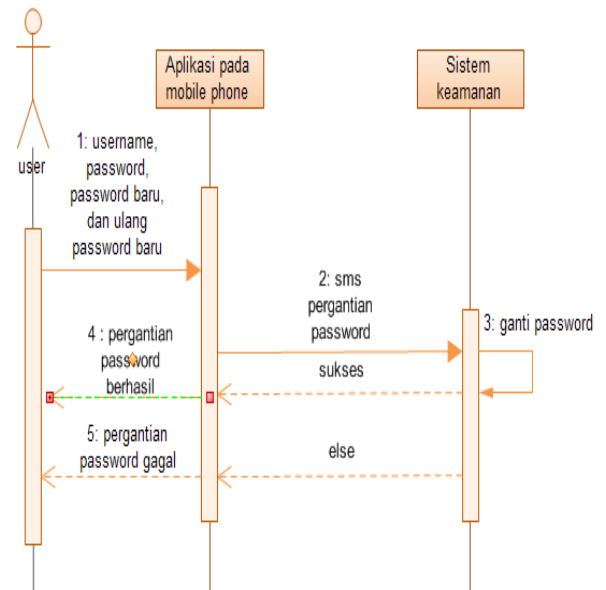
user

Aplikasi pada mobile phone

Sistem keamanan

1: username, password, password baru, dan ulang password baru

2: sms pergantian password

3: ganti password

4 : pergantian password berhasil

sukses

5: pergantian password gagal

else